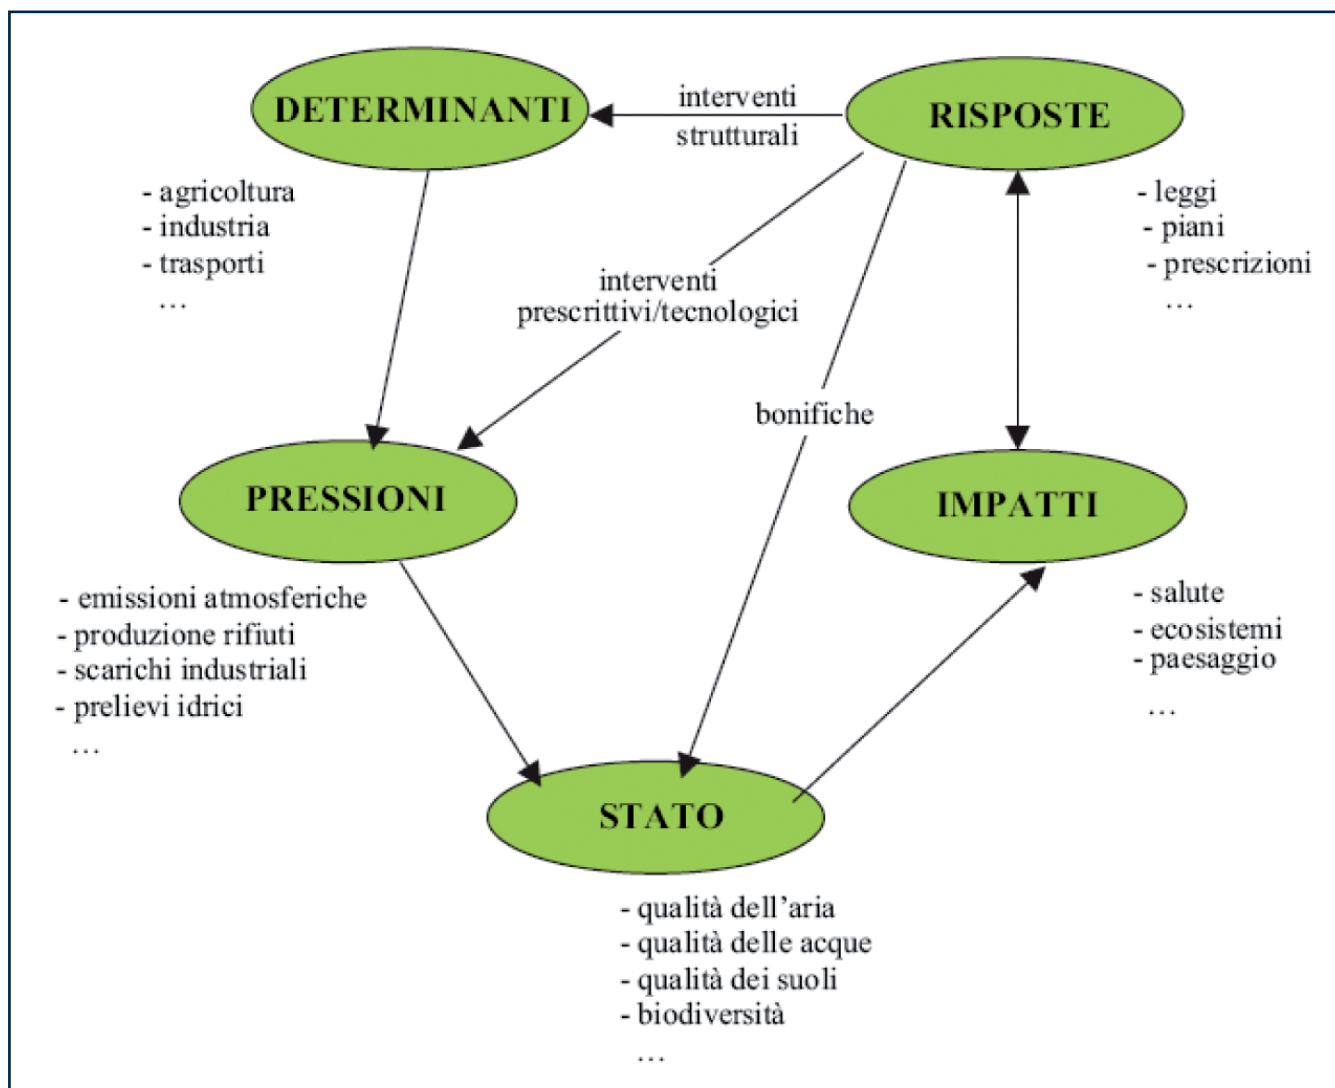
DETERMINANTI

interventi strutturali

RISPOSTE

- agricoltura
- industria
- trasporti
...

- leggi
- piani
- prescrizioni
...

interventi prescrittivi/tecnologici

bonifiche

PRESSIONI

IMPATTI

- emissioni atmosferiche
- produzione rifiuti
- scarichi industriali
- prelievi idrici
...

- salute
- ecosistemi
- paesaggio
...

STATO

- qualità dell'aria
- qualità delle acque
- qualità dei suoli
- biodiversità
...